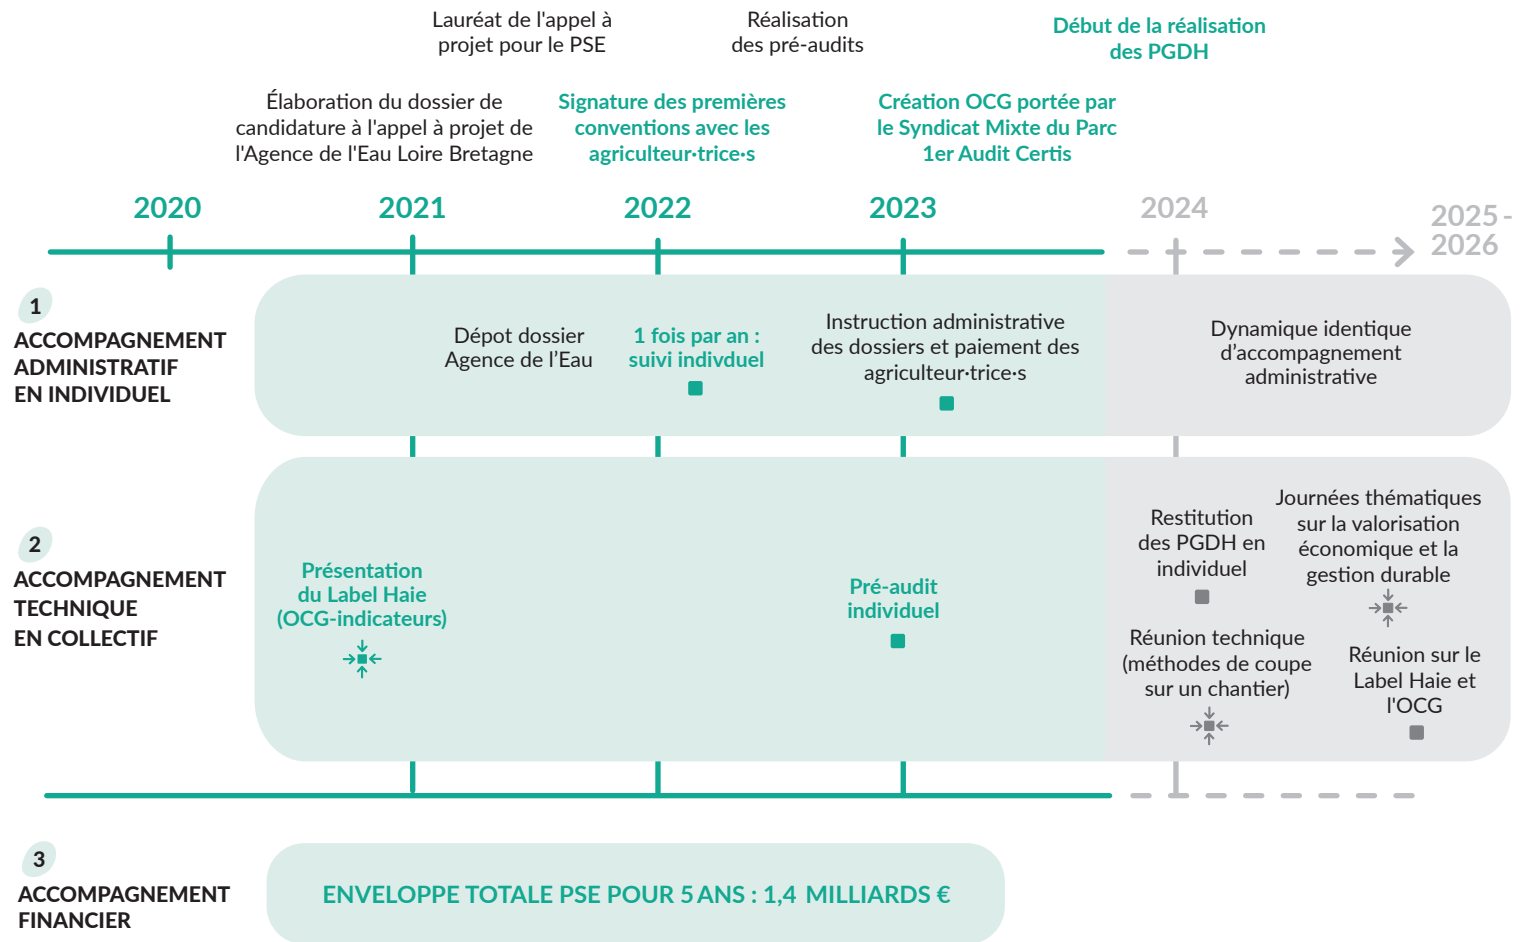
Lauréat de l'appel à projet pour le PSE

Réalisation des pré-audits

Début de la réalisation des PGDH

Élaboration du dossier de candidature à l'appel à projet de l'Agence de l'Eau Loire Bretagne

Signature des premières conventions avec les agriculteur·trice·s

Création OCG portée par le Syndicat Mixte du Parc 1er Audit Certis

2020

2021

2022

2023

2024

2025 - 2026

1
ACCOMPAGNEMENT ADMINISTRATIF EN INDIVIDUEL

Dépot dossier Agence de l'Eau

1 fois par an : suivi indivduel

Instruction administrative des dossiers et paiement des agriculteur·trice·s

Dynamique identique d'accompagnement administrative

2
ACCOMPAGNEMENT TECHNIQUE EN COLLECTIF

Présentation du Label Haie (OCG-indicateurs)

Pré-audit individuel

Restitution des PGDH en individuel

Journées thématiques sur la valorisation économique et la gestion durable

Réunion technique (méthodes de coupe sur un chantier)

Réunion sur le Label Haie et l'OCG

3
ACCOMPAGNEMENT FINANCIER

ENVELOPPE TOTALE PSE POUR 5 ANS : 1,4 MILLIARDS €